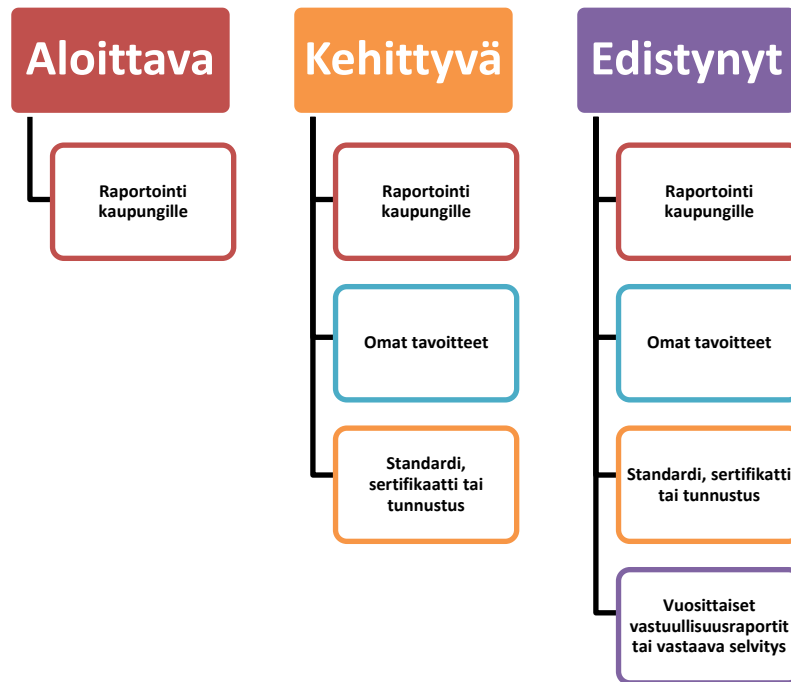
Aloittava

Raportointi kaupungille

Kehittyvä

Raportointi kaupungille

Omat tavoitteet

Standardi, sertifikaatti tai tunnustus

Edistynyt

Raportointi kaupungille

Omat tavoitteet

Standardi, sertifikaatti tai tunnustus

Vuosittaiset vastuullisuusraportit tai vastaava selvitys